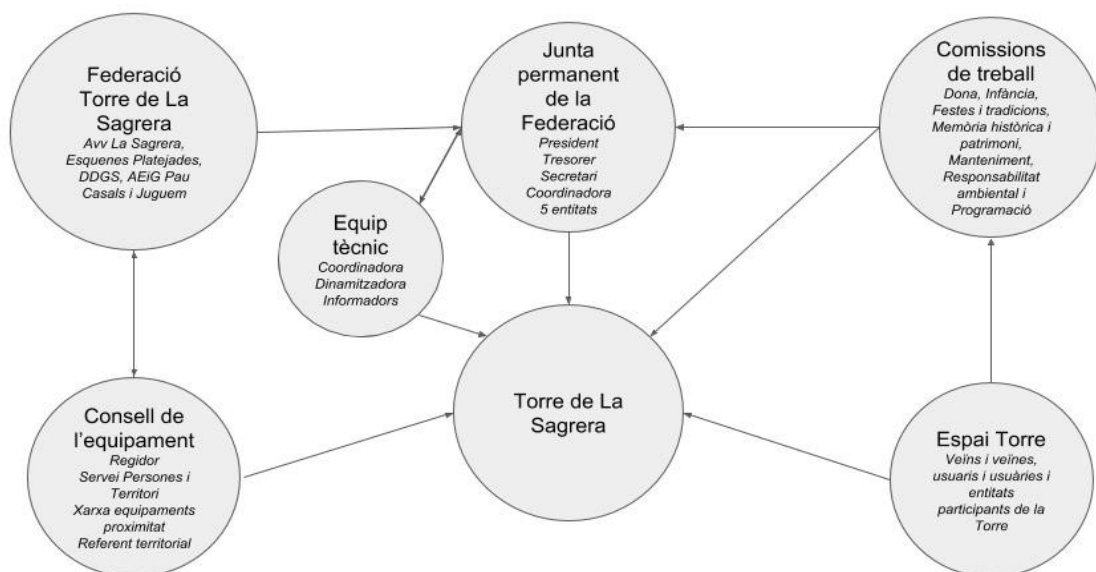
Federació Torre de La Sagrera
Avv La Sagrera, Esquenes Platejades, DDGS, AEiG Pau Casals i Juguem

Junta permanent de la Federació
President
Tresorer
Secretari
Coordinadora
5 entitats

Comissions de treball
Dona, Infància, Festes i tradicions, Memòria històrica i patrimoni, Manteniment, Responsabilitat ambiental i Programació

Equip tècnic
Coordinadora
Dinamitzadora
Informadors

Torre de La Sagrera

Consell de l'equipament
Regidor
Servei Persones i Territori
Xarxa equipaments proximitat
Referent territorial

Espai Torre
Veïns i veïnes, usuaris i usuàries i entitats participants de la Torre